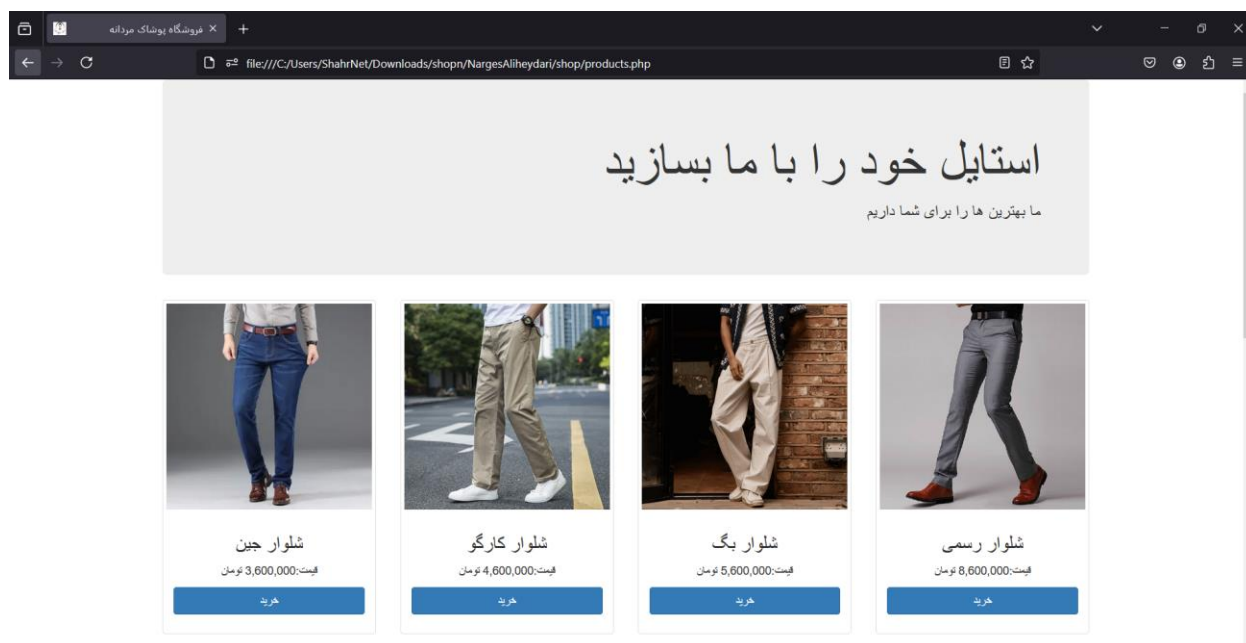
فروشگاه پوشاک مردانه ×
+
file:///C:/Users/ShahrNet/Downloads/shopn/NargesAliheydari/shop/products.php

استایل خود را با ما بسازید
ما بهترین ها را برای شما داریم

شلوار رسمی
قیمت:8,600,000 تومان
خرید

شلوار بگ
قیمت:5,600,000 تومان
خرید

شلوار کارگو
قیمت:4,600,000 تومان
خرید

شلوار جین
قیمت:3,600,000 تومان
خرید